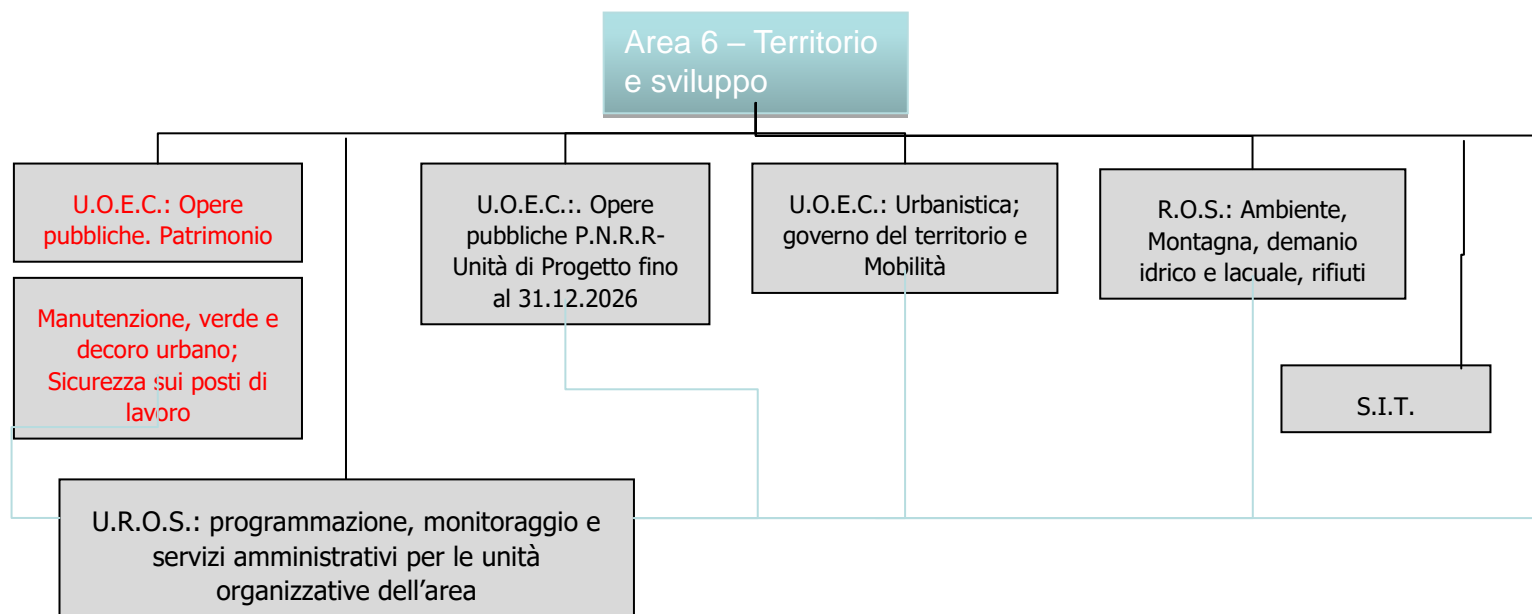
Area 6 – Territorio e sviluppo

U.O.E.C.: Opere pubbliche. Patrimonio

Manutenzione, verde e decoro urbano; Sicurezza sui posti di lavoro

U.O.E.C.:. Opere pubbliche P.N.R.R- Unità di Progetto fino al 31.12.2026

U.O.E.C.: Urbanistica; governo del territorio e Mobilità

R.O.S.: Ambiente, Montagna, demanio idrico e lacuale, rifiuti

S.I.T.

U.R.O.S.: programmazione, monitoraggio e servizi amministrativi per le unità organizzative dell'area